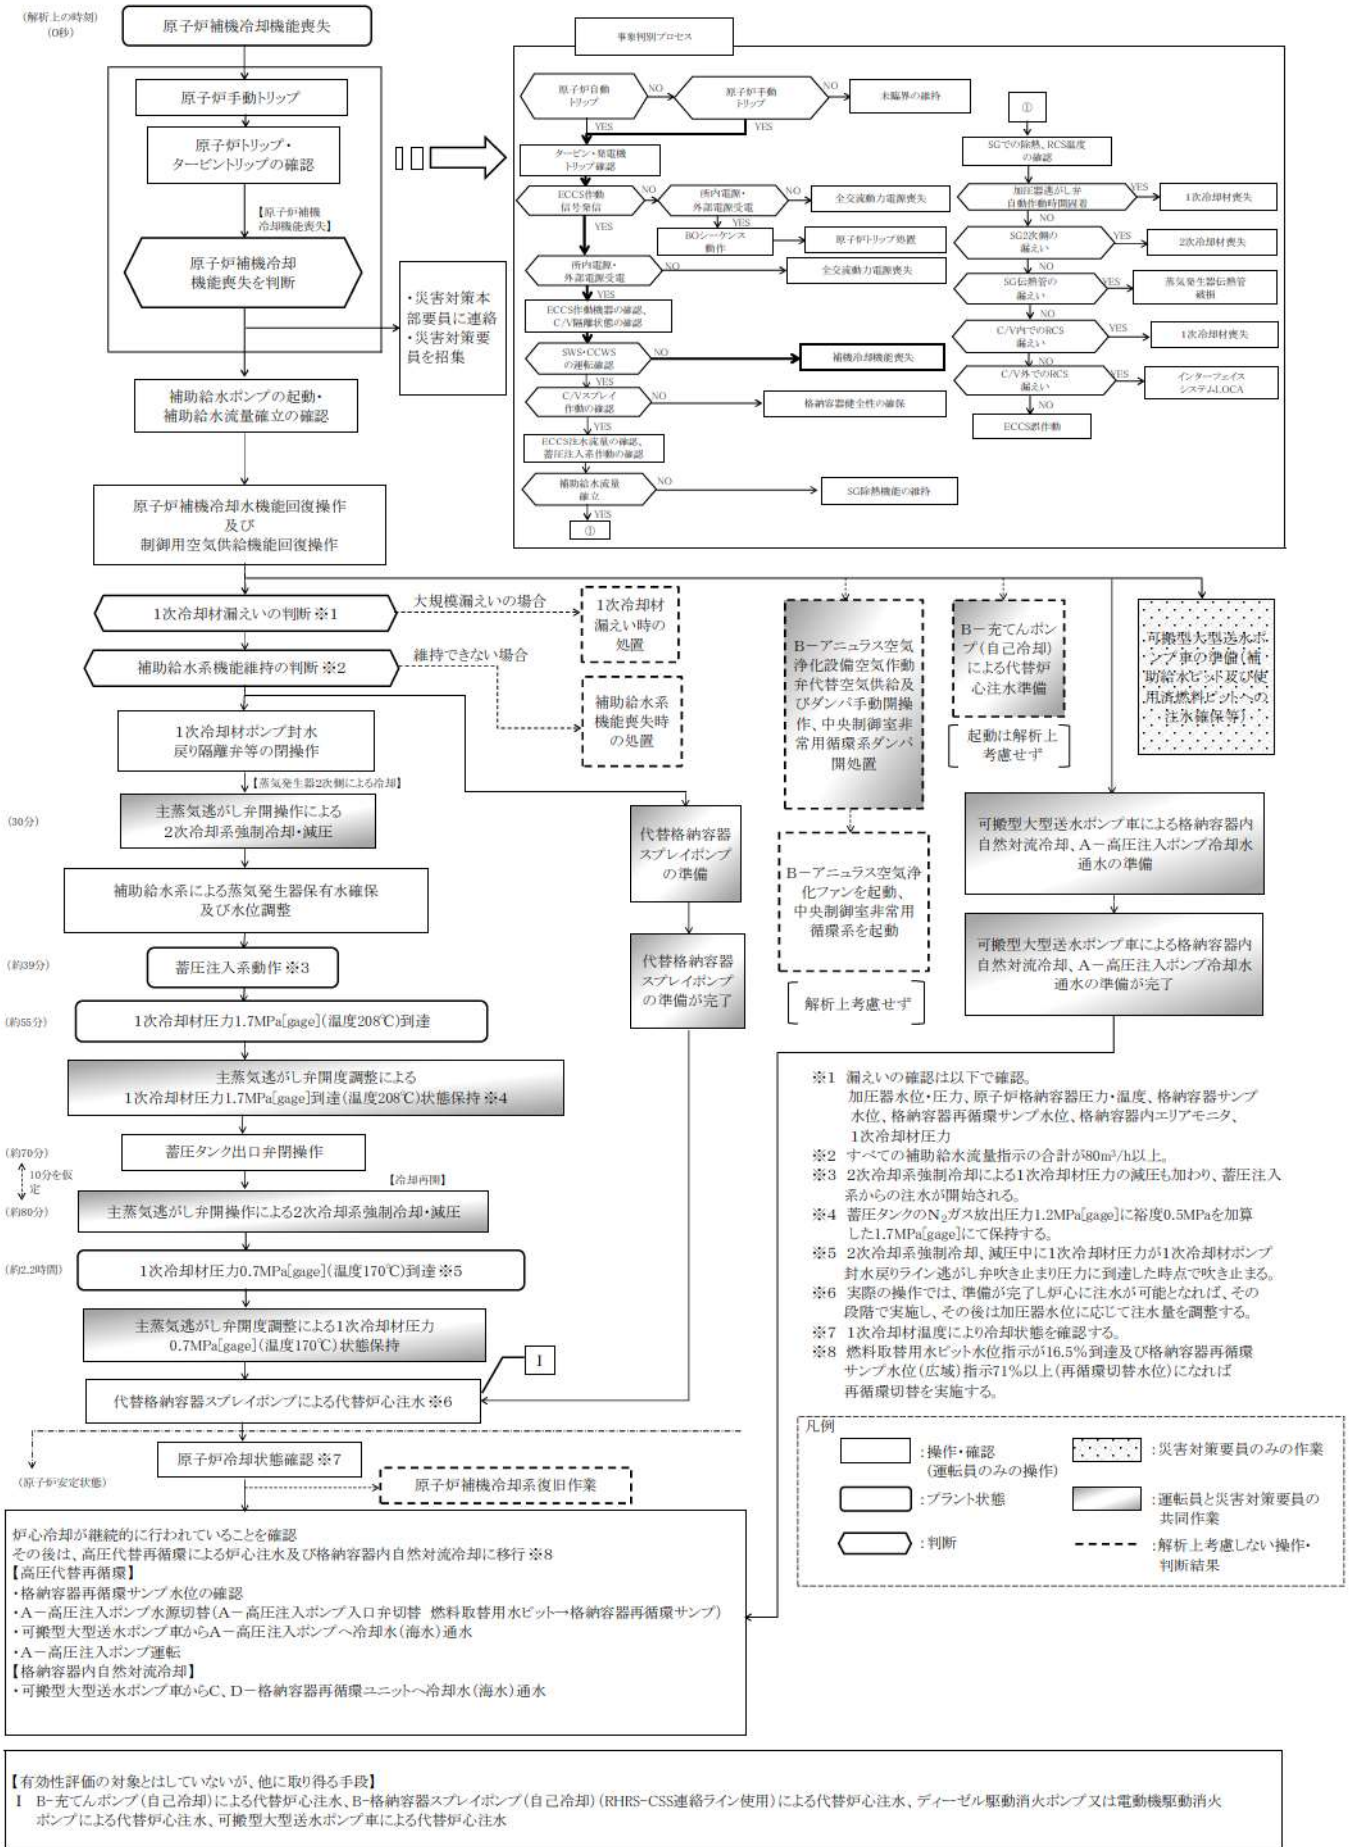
(解析上の時刻)
(0秒)

原子炉補機冷却機能喪失

原子炉手動トリップ

原子炉トリップ・タービントリップの確認

【原子炉補機冷却機能喪失】

原子炉補機冷却機能喪失を判断

・災害対策本部要員に連絡
・災害対策要員を招集

事象判別プロセス

原子炉自動トリップ
NO
原子炉手動トリップ
NO
未臨界の維持
YES
YES
タービン・発電機トリップ確認
ECCS作動信号発信
NO
所内電源・外部電源受電
NO
全交流動力電源喪失
YES
BOシーケンス動作
原子炉トリップ処置
YES
所内電源・外部電源受電
NO
全交流動力電源喪失
YES
ECCS作動機器の確認、C/V隔離状態の確認
SWS・CCWSの運転確認
NO
補機冷却機能喪失
YES
C/Vスプレイ作動の確認
NO
格納容器健全性の確保
YES
ECCS注水流量の確認、蓄圧注入系作動の確認
補助給水流量確立
NO
SG除熱機能の維持
YES
①

①
SGでの除熱、RCS温度の確認
加圧器逃がし弁自動作動時間到着
YES
1次冷却材喪失
NO
SG2次側の漏えい
YES
2次冷却材喪失
NO
SG伝熱管の漏えい
YES
蒸気発生器伝熱管破損
NO
C/V内でのRCS漏えい
YES
1次冷却材喪失
NO
C/V外でのRCS漏えい
YES
インターフェイスシステムLOCA
NO
ECCS誤作動

補助給水ポンプの起動・補助給水流量確立の確認

原子炉補機冷却水機能回復操作及び制御用空気供給機能回復操作

1次冷却材漏えいの判断 ※1
大規模漏えいの場合
1次冷却材漏えい時の処置

補助給水系機能維持の判断 ※2
維持できない場合
補助給水系機能喪失時の処置

1次冷却材ポンプ封水戻り隔離弁等の閉操作

【蒸気発生器2次側による冷却】

(30分)
主蒸気逃がし弁開操作による2次冷却系強制冷却・減圧

補助給水系による蒸気発生器保有水確保及び水位調整

(約39分)
蓄圧注入系動作 ※3

(約55分)
1次冷却材圧力1.7MPa[gage](温度208℃)到達

主蒸気逃がし弁開度調整による1次冷却材圧力1.7MPa[gage]到達(温度208℃)状態保持 ※4

(約70分)
蓄圧タンク出口弁閉操作
10分を仮定
【冷却再開】
(約80分)
主蒸気逃がし弁開操作による2次冷却系強制冷却・減圧

(約2.2時間)
1次冷却材圧力0.7MPa[gage](温度170℃)到達 ※5

主蒸気逃がし弁開度調整による1次冷却材圧力0.7MPa[gage](温度170℃)状態保持

Ⅰ

代替格納容器スプレイポンプによる代替炉心注水 ※6

代替格納容器スプレイポンプの準備

代替格納容器スプレイポンプの準備が完了

B－アニュラス空気浄化設備空気作動弁代替空気供給及びダンパ手動開操作、中央制御室非常用循環系ダンパ開処置

B－アニュラス空気浄化ファンを起動、中央制御室非常用循環系を起動

解析上考慮せず

B－充てんポンプ(自己冷却)による代替炉心注水準備

起動は解析上考慮せず

可搬型大型送水ポンプ車の準備(補助給水ピット及び使用済燃料ピットへの注水確保等)

可搬型大型送水ポンプ車による格納容器内自然対流冷却、A－高圧注入ポンプ冷却水通水の準備

可搬型大型送水ポンプ車による格納容器内自然対流冷却、A－高圧注入ポンプ冷却水通水の準備が完了

※1 漏えいの確認は以下で確認。
加圧器水位・圧力、原子炉格納容器圧力・温度、格納容器サンプ水位、格納容器再循環サンプ水位、格納容器内エリアモニタ、1次冷却材圧力
※2 すべての補助給水流量指示の合計が80m³/h以上。
※3 2次冷却系強制冷却による1次冷却材圧力の減圧も加わり、蓄圧注入系からの注水が開始される。
※4 蓄圧タンクの$N_2$ガス放出圧力1.2MPa[gage]に裕度0.5MPaを加算した1.7MPa[gage]にて保持する。
※5 2次冷却系強制冷却、減圧中に1次冷却材圧力が1次冷却材ポンプ封水戻りライン逃がし弁吹き止まり圧力に到達した時点で吹き止まる。
※6 実際の操作では、準備が完了し炉心に注水が可能となれば、その段階で実施し、その後は加圧器水位に応じて注水量を調整する。
※7 1次冷却材温度により冷却状態を確認する。
※8 燃料取替用水ピット水位指示が16.5%到達及び格納容器再循環サンプ水位(広域)指示71%以上(再循環切替水位)になれば再循環切替を実施する。

凡例
:操作・確認(運転員のみの操作)
:災害対策要員のみの作業
:プラント状態
:運転員と災害対策要員の共同作業
:判断
:解析上考慮しない操作・判断結果

原子炉冷却状態確認 ※7
(原子炉安定状態)
原子炉補機冷却系復旧作業

炉心冷却が継続的に行われていることを確認
その後は、高圧代替再循環による炉心注水及び格納容器内自然対流冷却に移行 ※8
【高圧代替再循環】
・格納容器再循環サンプ水位の確認
・A－高圧注入ポンプ水源切替(A－高圧注入ポンプ入口弁切替 燃料取替用水ピット→格納容器再循環サンプ)
・可搬型大型送水ポンプ車からA－高圧注入ポンプへ冷却水(海水)通水
・A－高圧注入ポンプ運転
【格納容器内自然対流冷却】
・可搬型大型送水ポンプ車からC、D－格納容器再循環ユニットへ冷却水(海水)通水

【有効性評価の対象とはしていないが、他に取り得る手段】
Ⅰ B-充てんポンプ(自己冷却)による代替炉心注水、B-格納容器スプレイポンプ(自己冷却)(RHRS-CSS連絡ライン使用)による代替炉心注水、ディーゼル駆動消火ポンプ又は電動機駆動消火ポンプによる代替炉心注水、可搬型大型送水ポンプ車による代替炉心注水